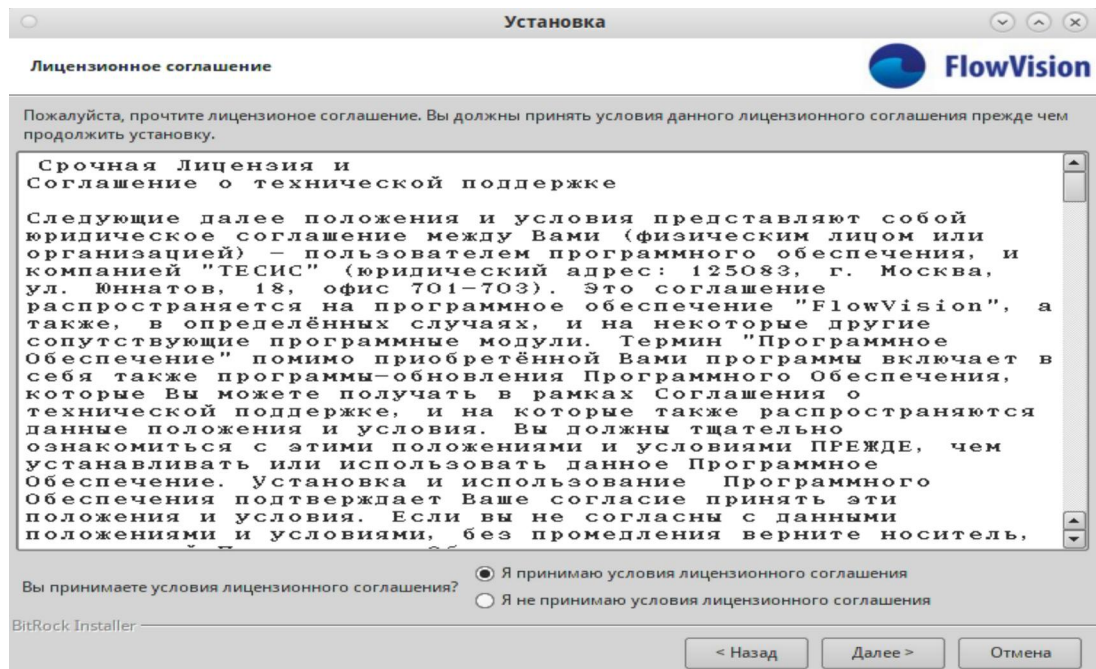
Установка

Лицензионное соглашение

FlowVision

Пожалуйста, прочтите лицензионое соглашение. Вы должны принять условия данного лицензионного соглашения прежде чем продолжить установку.

Срочная Лицензия и
Соглашение о технической поддержке

Следующие далее положения и условия представляют собой юридическое соглашение между Вами (физическим лицом или организацией) - пользователем программного обеспечения, и компанией "ТЕСИС" (юридический адрес: 125083, г. Москва, ул. Юннатов, 18, офис 701-703). Это соглашение распространяется на программное обеспечение "FlowVision", а также, в определённых случаях, и на некоторые другие сопутствующие программные модули. Термин "Программное Обеспечение" помимо приобретённой Вами программы включает в себя также программы-обновления Программного Обеспечения, которые Вы можете получать в рамках Соглашения о технической поддержке, и на которые также распространяются данные положения и условия. Вы должны тщательно ознакомиться с этими положениями и условиями ПРЕЖДЕ, чем устанавливать или использовать данное Программное Обеспечение. Установка и использование Программного Обеспечения подтверждает Ваше согласие принять эти положения и условия. Если вы не согласны с данными положениями и условиями, без промедления верните носитель, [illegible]

Вы принимаете условия лицензионного соглашения?
Я принимаю условия лицензионного соглашения
Я не принимаю условия лицензионного соглашения

BitRock Installer

< Назад
Далее >
Отмена